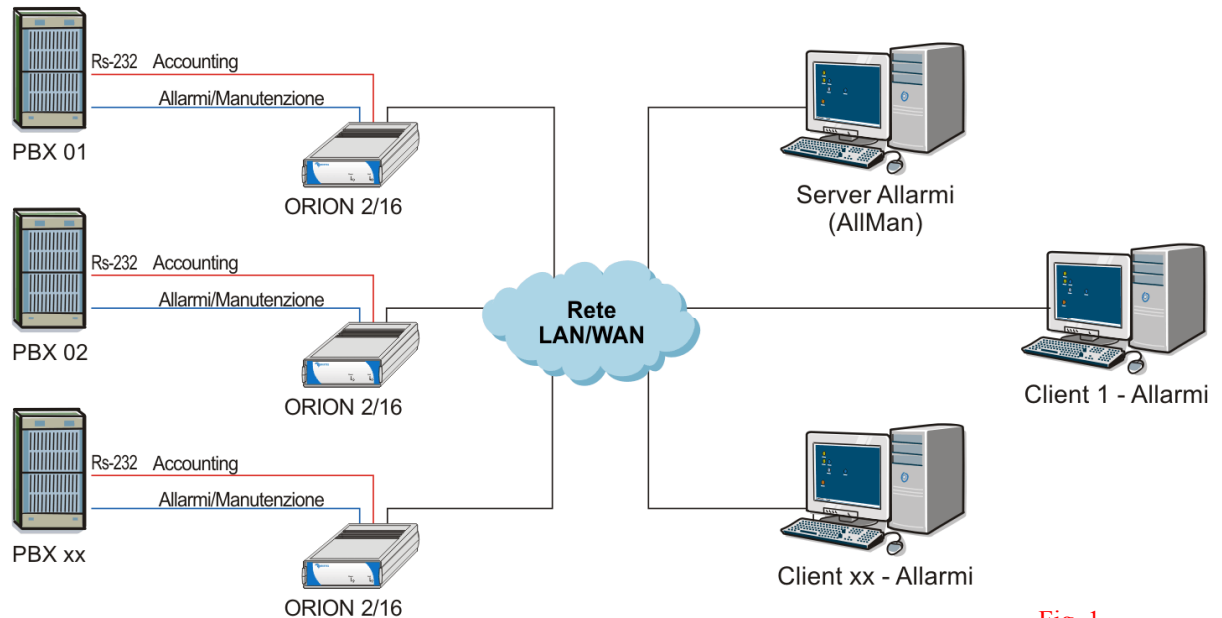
Rs-232 Accounting
Allarmi/Manutenzione
PBX 01
ORION 2/16
Rs-232 Accounting
Allarmi/Manutenzione
PBX 02
ORION 2/16
Rs-232 Accounting
Allarmi/Manutenzione
PBX xx
ORION 2/16
Rete
LAN/WAN
Server Allarmi
(AllMan)
Client 1 - Allarmi
Client xx - Allarmi
Fig. 1